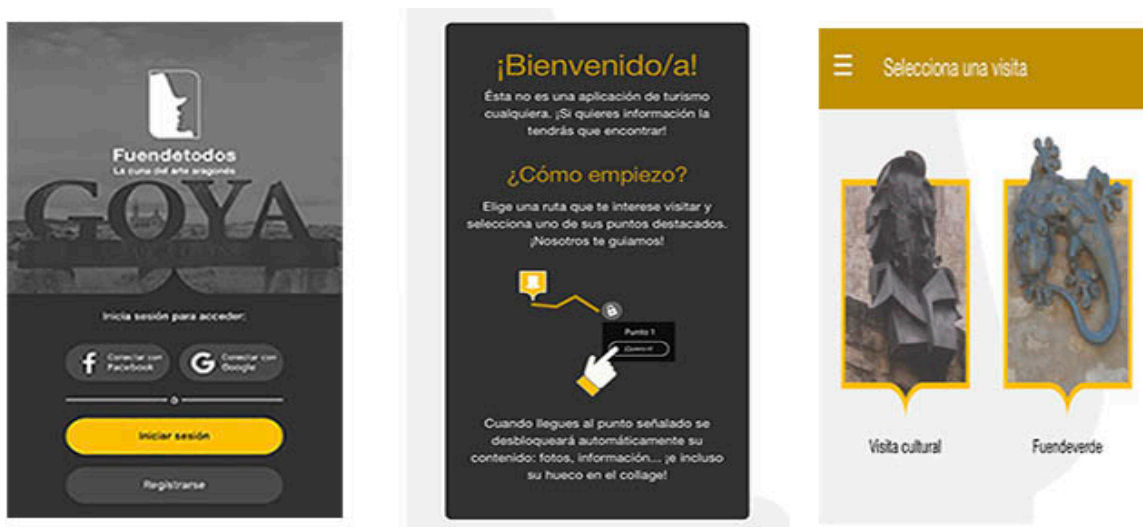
Fuendetodos
La cuna del arte aragonés

GOYA

Inicia sesión para acceder:

Conectar con Facebook

Conectar con Google

o

Iniciar sesión

Registrarse

¡Bienvenido/a!

Ésta no es una aplicación de turismo cualquiera. ¡Si quieres información la tendrás que encontrar!

¿Cómo empiezo?

Elige una ruta que te interese visitar y selecciona uno de sus puntos destacados. ¡Nosotros te guiamos!

Punto 1

¡Guíame!

Cuando llegues al punto señalado se desbloqueará automáticamente su contenido: fotos, información... ¡e incluso su hueco en el collage!

Selecciona una visita

Visita cultural

Fuendeverde